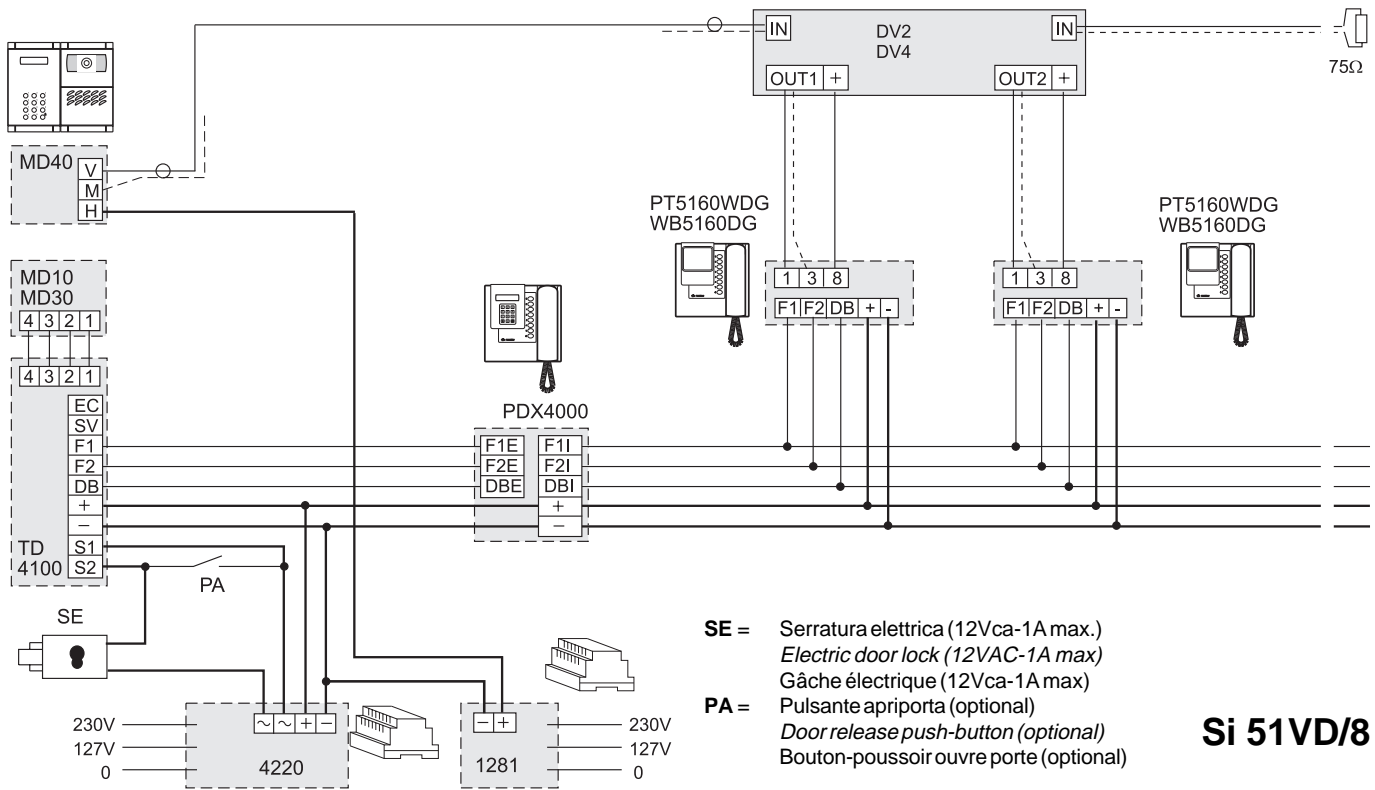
IN
DV2
DV4
IN
OUT1 +
OUT2 +
75Ω

MD40
V
M
H

PT5160WDG
WB5160DG

PT5160WDG
WB5160DG

1 3 8
F1 F2 DB + -

1 3 8
F1 F2 DB + -

MD10
MD30
4 3 2 1

4 3 2 1
EC
SV
F1
F2
DB
+
−
TD
4100
S1
S2

PDX4000
F1E
F2E
DBE
F1I
F2I
DBI
+
−

PA

SE

230V
127V
0
~ ~ + −
4220

− +
1281
230V
127V
0

**SE** = Serratura elettrica (12Vca-1A max.)
*Electric door lock (12VAC-1A max)*
Gâche électrique (12Vca-1A max)
**PA** = Pulsante apriporta (optional)
*Door release push-button (optional)*
Bouton-poussoir ouvre porte (optional)

**Si 51VD/8**